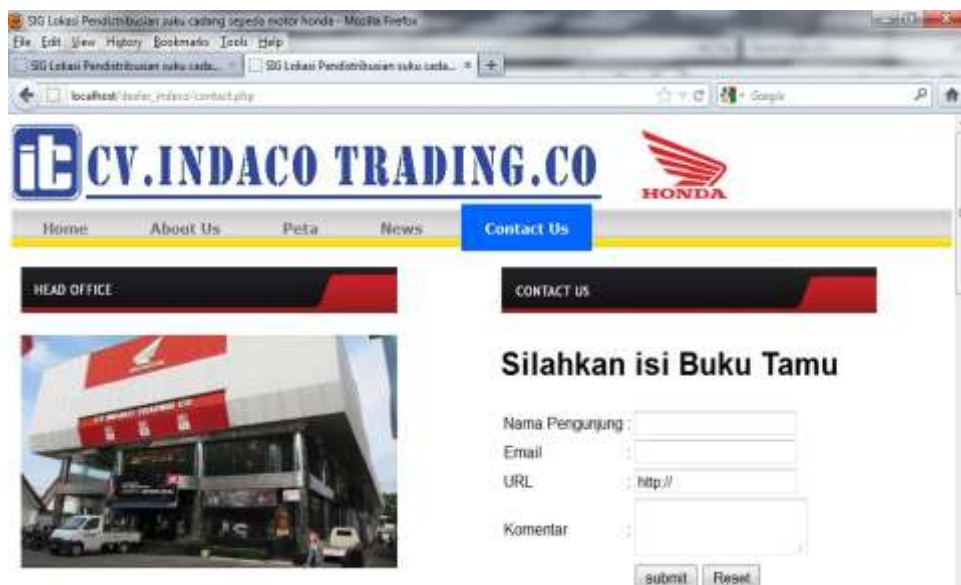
SIG Lokasi Pendistribusian suku cadang sepeda motor honda - Mozilla Firefox
File Edit View History Bookmarks Tools Help
SIG Lokasi Pendistribusian suku cada...
SIG Lokasi Pendistribusian suku cada... ×
+
localhost/dealer_indaco/contact.php
Google

CV.INDACO TRADING.CO
HONDA

Home
About Us
Peta
News
Contact Us

HEAD OFFICE

CONTACT US

Silahkan isi Buku Tamu

Nama Pengunjung :
Email :
URL : http://
Komentar :

submit
Reset